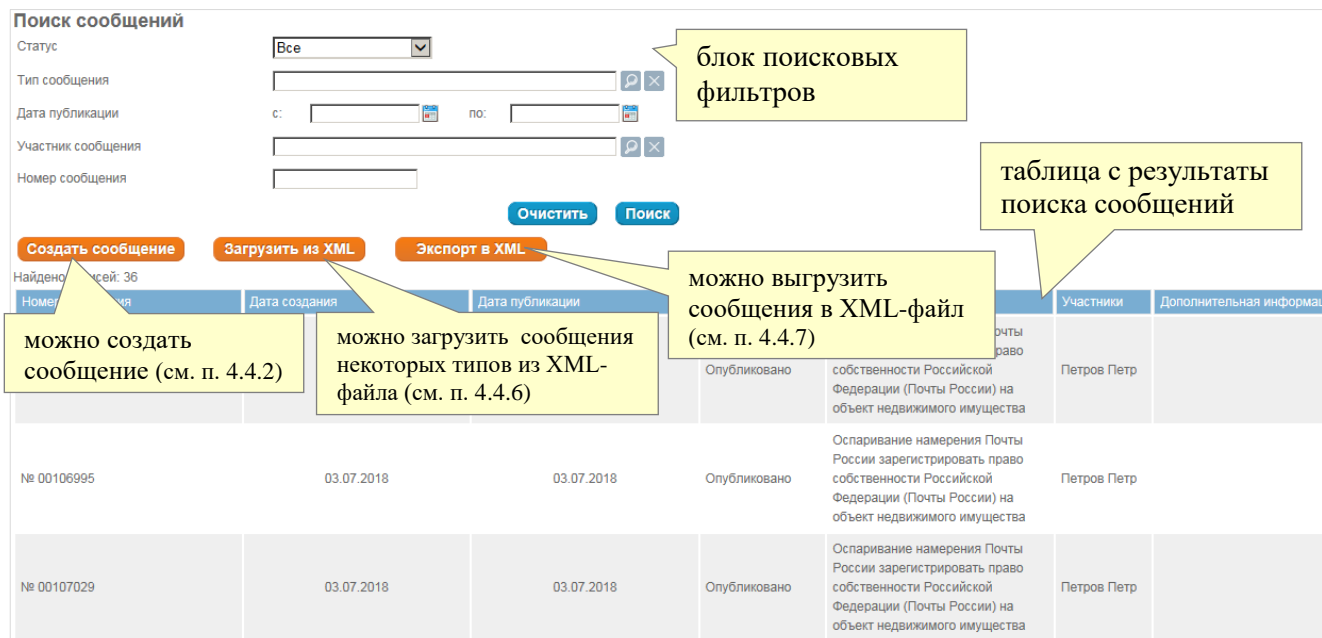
Поиск сообщений

Статус Все

Тип сообщения

Дата публикации с: по:

Участник сообщения

Номер сообщения

блок поисковых фильтров

таблица с результаты поиска сообщений

Очистить Поиск

Создать сообщение Загрузить из XML Экспорт в XML

Найдено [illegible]сей: 36

можно выгрузить сообщения в XML-файл (см. п. 4.4.7)

| Номер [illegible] | Дата создания | Дата публикации | | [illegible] | Участники | Дополнительная информац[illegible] |
|---|---|---|---|---|---|---|
| | | | Опубликовано | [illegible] Почты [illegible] право собственности Российской Федерации (Почты России) на объект недвижимого имущества | Петров Петр | |
| № 00106995 | 03.07.2018 | 03.07.2018 | Опубликовано | Оспаривание намерения Почты России зарегистрировать право собственности Российской Федерации (Почты России) на объект недвижимого имущества | Петров Петр | |
| № 00107029 | 03.07.2018 | 03.07.2018 | Опубликовано | Оспаривание намерения Почты России зарегистрировать право собственности Российской Федерации (Почты России) на объект недвижимого имущества | Петров Петр | |

можно создать сообщение (см. п. 4.4.2)

можно загрузить сообщения некоторых типов из XML-файла (см. п. 4.4.6)